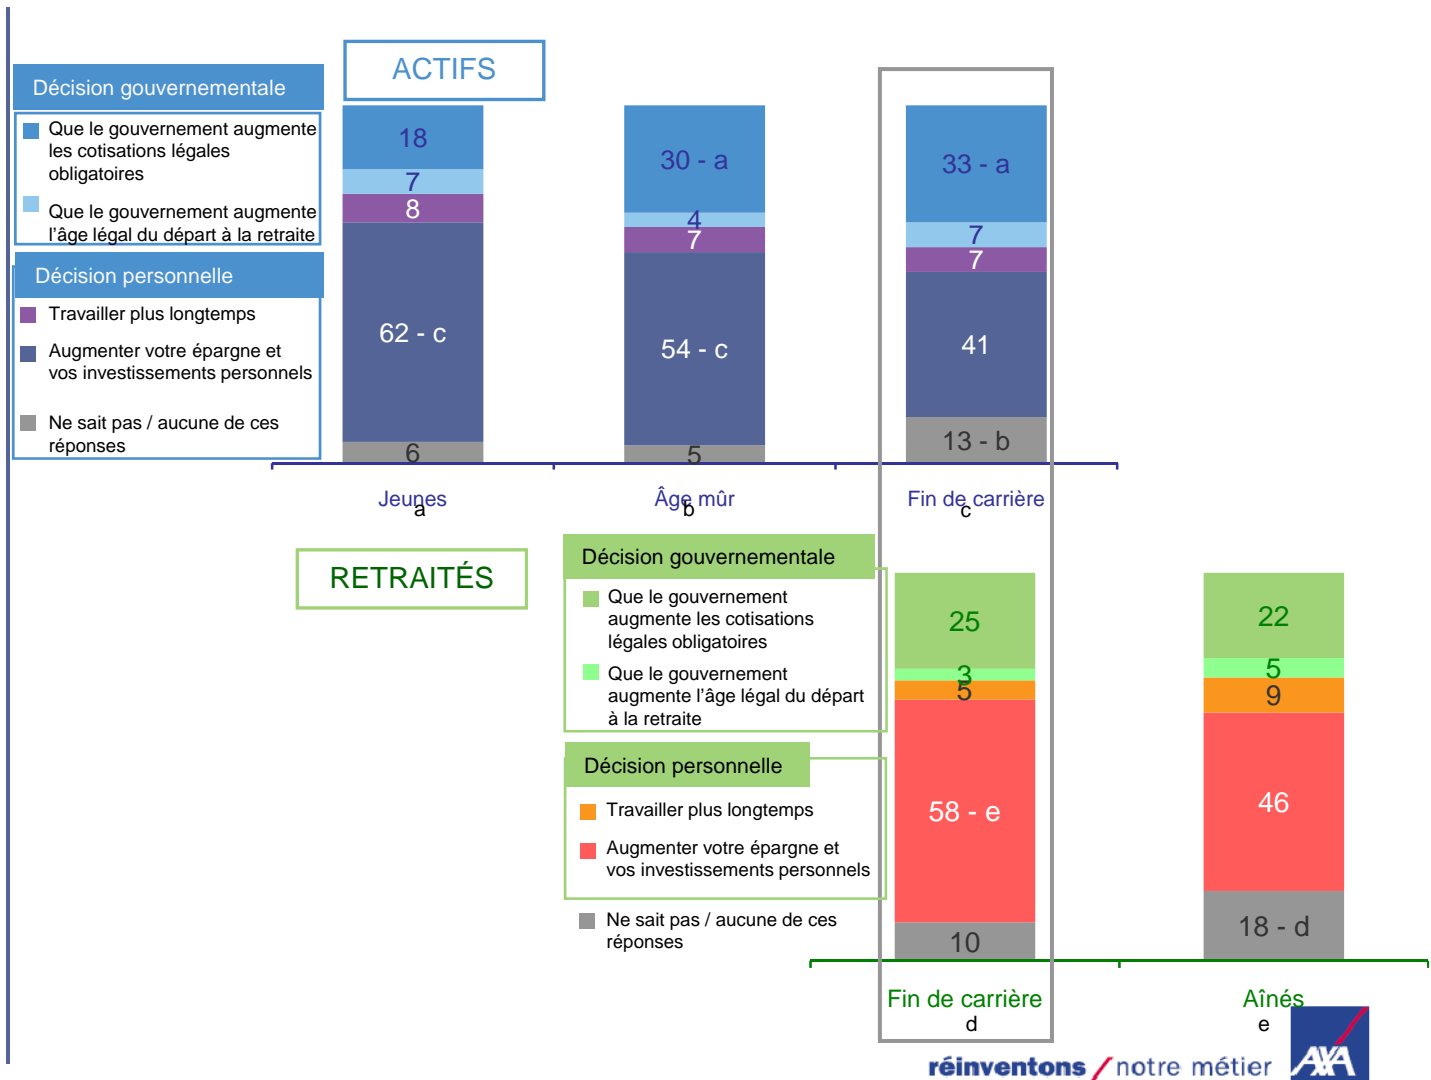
ACTIFS

Décision gouvernementale

Que le gouvernement augmente les cotisations légales obligatoires

Que le gouvernement augmente l'âge légal du départ à la retraite

Décision personnelle

Travailler plus longtemps

Augmenter votre épargne et vos investissements personnels

Ne sait pas / aucune de ces réponses

| | Jeunes a | Âge mûr b | Fin de carrière c |
|---|---|---|---|
| | 18 | 30 - a | 33 - a |
| | 7 | 4 | 7 |
| | 8 | 7 | 7 |
| | 62 - c | 54 - c | 41 |
| | 6 | 5 | 13 - b |

RETRAITÉS

Décision gouvernementale

Que le gouvernement augmente les cotisations légales obligatoires

Que le gouvernement augmente l'âge légal du départ à la retraite

Décision personnelle

Travailler plus longtemps

Augmenter votre épargne et vos investissements personnels

Ne sait pas / aucune de ces réponses

| | Fin de carrière d | Aînés e |
|---|---|---|
| | 25 | 22 |
| | 3 | 5 |
| | 5 | 9 |
| | 58 - e | 46 |
| | 10 | 18 - d |

réinventons / notre métier AXA